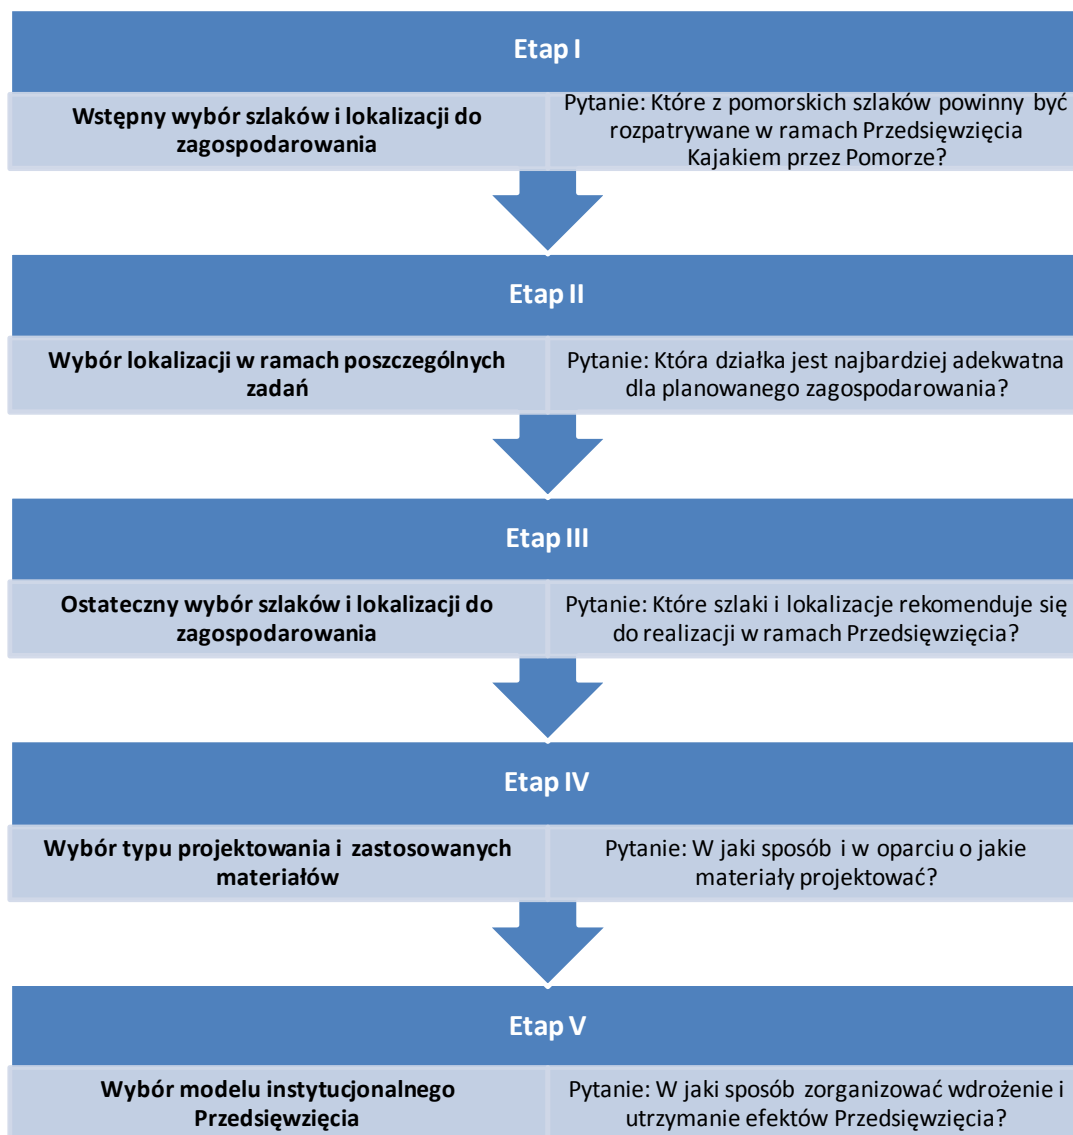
Etap I

Wstępny wybór szlaków i lokalizacji do zagospodarowania

Pytanie: Które z pomorskich szlaków powinny być rozpatrywane w ramach Przedsięwzięcia Kajakiem przez Pomorze?

Etap II

Wybór lokalizacji w ramach poszczególnych zadań

Pytanie: Która działka jest najbardziej adekwatna dla planowanego zagospodarowania?

Etap III

Ostateczny wybór szlaków i lokalizacji do zagospodarowania

Pytanie: Które szlaki i lokalizacje rekomenduje się do realizacji w ramach Przedsięwzięcia?

Etap IV

Wybór typu projektowania i zastosowanych materiałów

Pytanie: W jaki sposób i w oparciu o jakie materiały projektować?

Etap V

Wybór modelu instytucjonalnego Przedsięwzięcia

Pytanie: W jaki sposób zorganizować wdrożenie i utrzymanie efektów Przedsięwzięcia?